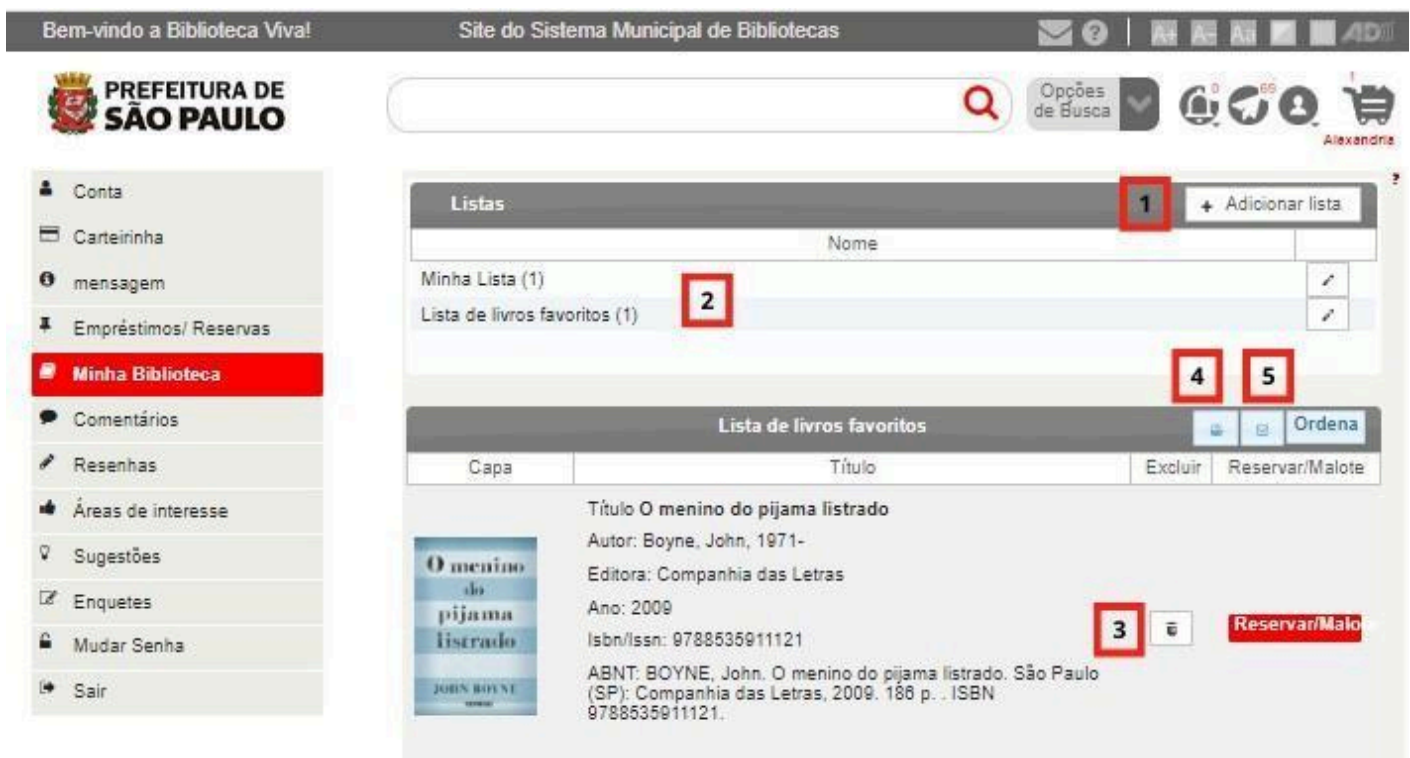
Bem-vindo a Biblioteca Viva!

Site do Sistema Municipal de Bibliotecas

A+ A- Aa AD

PREFEITURA DE SÃO PAULO

Opções de Busca

0 69 1

Alexandria

Conta
Carteirinha
mensagem
Empréstimos/ Reservas
Minha Biblioteca
Comentários
Resenhas
Áreas de interesse
Sugestões
Enquetes
Mudar Senha
Sair

?

Listas

1

+ Adicionar lista

| Nome | |
|---|---|
| Minha Lista (1) | |
| Lista de livros favoritos (1) | |

2

4 5

Lista de livros favoritos

Ordena

| Capa | Título | Excluir | Reservar/Malote |
|---|---|---|---|

Título O menino do pijama listrado

Autor: Boyne, John, 1971-

Editora: Companhia das Letras

Ano: 2009

Isbn/Issn: 9788535911121

ABNT: BOYNE, John. O menino do pijama listrado. São Paulo (SP): Companhia das Letras, 2009. 186 p. . ISBN 9788535911121.

O menino do pijama listrado

JOHN BOYNE

3

Reservar/Malo